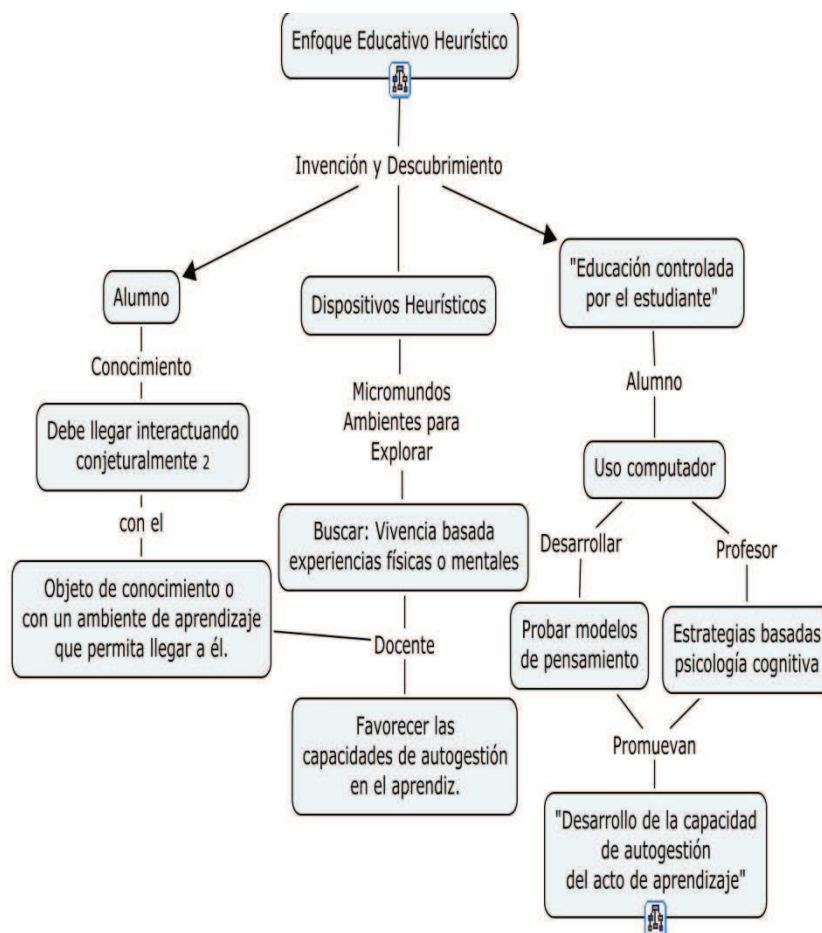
Enfoque Educativo Heurístico

Invención y Descubrimiento

Alumno

Dispositivos Heurísticos

"Educación controlada por el estudiante"

Conocimiento

Debe llegar interactuando conjeturalmente 2

con el

Objeto de conocimiento o con un ambiente de aprendizaje que permita llegar a él.

Micromundos Ambientes para Explorar

Buscar: Vivencia basada experiencias físicas o mentales

Docente

Favorecer las capacidades de autogestión en el aprendiz.

Alumno

Uso computador

Desarrollar

Profesor

Probar modelos de pensamiento

Estrategias basadas psicología cognitiva

Promuevan

"Desarrollo de la capacidad de autogestión del acto de aprendizaje"